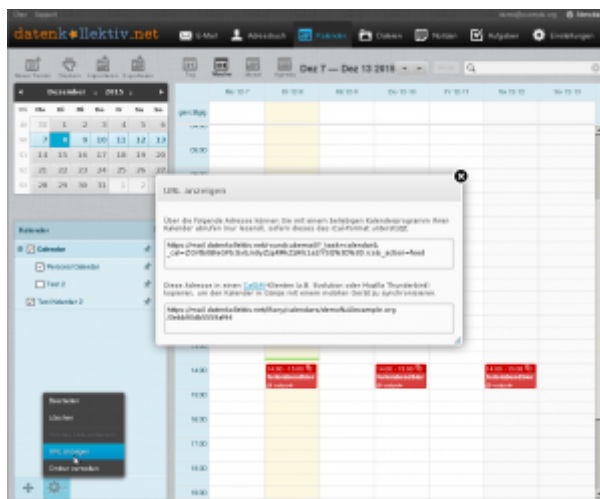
datenkollektiv.net

E-Mail Adressbuch Kalender Dateien Notizen Aufgaben Einstellungen

Dez 7 — Dez 13 2015

December 2015

| | Mo | Di | Mi | Do | Fr | Sa | So |
|---|---|---|---|---|---|---|---|
| | 30 | 1 | 2 | 3 | 4 | 5 | 6 |
| | 7 | 8 | 9 | 10 | 11 | 12 | 13 |
| | 14 | 15 | 16 | 17 | 18 | 19 | 20 |
| | 21 | 22 | 23 | 24 | 25 | 26 | 27 |
| | 28 | 29 | 30 | 31 | 1 | 2 | 3 |

Kalender

Calendar

Personal Calendar

Test 2

Test Kalender 2

ganztägig

09:00

14:00

15:00

16:00

17:00

18:00

URL anzeigen

Über die folgende Adresse können Sie mit einem beliebigen Kalenderprogramm Ihren Kalender abrufen (nur lesend), sofern dieses das iCal-Format unterstützt.

https://mail.datenkollektiv.net/?_task=calendar&_cal=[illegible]&_action=feed

Diese Adresse in einen CalDAV-Klienten (z.B. Evolution oder Mozilla Thunderbird) kopieren, um den Kalender in Gänze mit einem mobilen Gerät zu synchronisieren.

https://mail.datenkollektiv.net/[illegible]

Bearbeiten

Löschen

URL anzeigen

Ordner verwalten